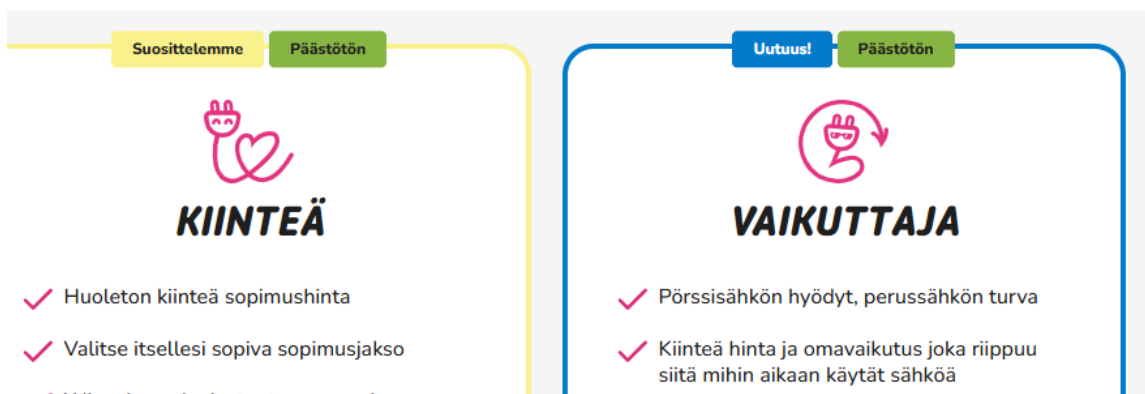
Suosittelemme Päästötön

KIINTEÄ

Huoleton kiinteä sopimushinta

Valitse itsellesi sopiva sopimusjakso

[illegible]

Uutuus! Päästötön

VAIKUTTAJA

Pörssisähkön hyödyt, perussähkön turva

Kiinteä hinta ja omavaikutus joka riippuu siitä mihin aikaan käytät sähköä